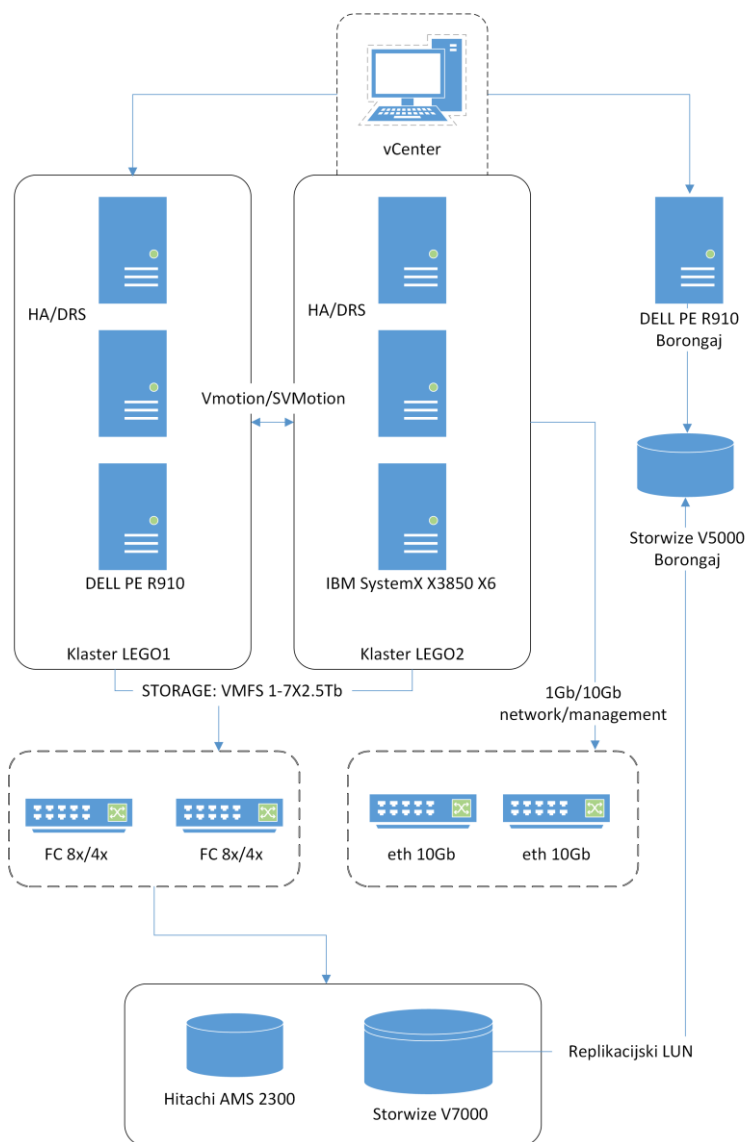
vCenter

HA/DRS

DELL PE R910

Klaster LEGO1

Vmotion/SVMotion

HA/DRS

IBM SystemX X3850 X6

Klaster LEGO2

DELL PE R910
Borongaj

Storwize V5000
Borongaj

STORAGE: VMFS 1-7X2.5Tb

1Gb/10Gb
network/management

FC 8x/4x

FC 8x/4x

eth 10Gb

eth 10Gb

Hitachi AMS 2300

Storwize V7000

Replikacijski LUN